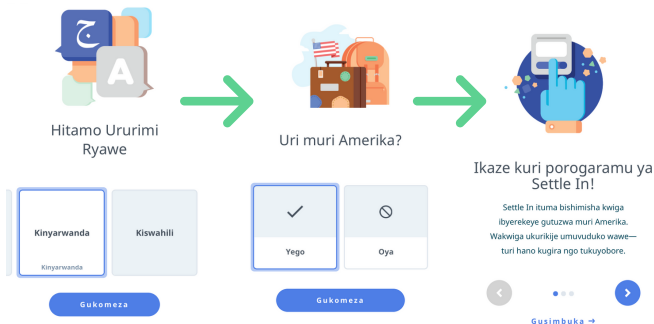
ج
A

Hitamo Ururimi Ryawe

Kinyarwanda
Kinyarwanda

Kiswahili

Gukomeza

Uri muri Amerika?

Yego

Oya

Gukomeza

Ikaze kuri porogaramu ya Settle In!

Settle In ituma bishimisha kwiga ibyerekeye gutuzwa muri Amerika. Wakwiga ukurikije umuvuduko wawe—turi hano kugira ngo tukuyobore.

Gusimbuka →